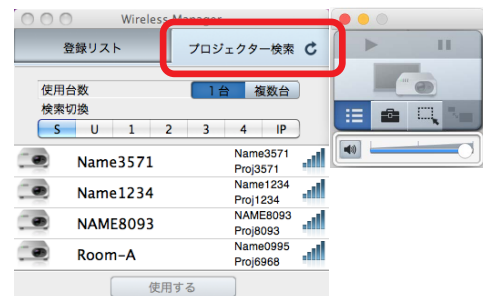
Wireless Manager

登録リスト

プロジェクター検索

使用台数

1台

複数台

検索切換

S U 1 2 3 4 IP

Name3571

Name3571
Proj3571

Name1234

Name1234
Proj1234

NAME8093

NAME8093
Proj8093

Room-A

Name0995
Proj6968

使用する